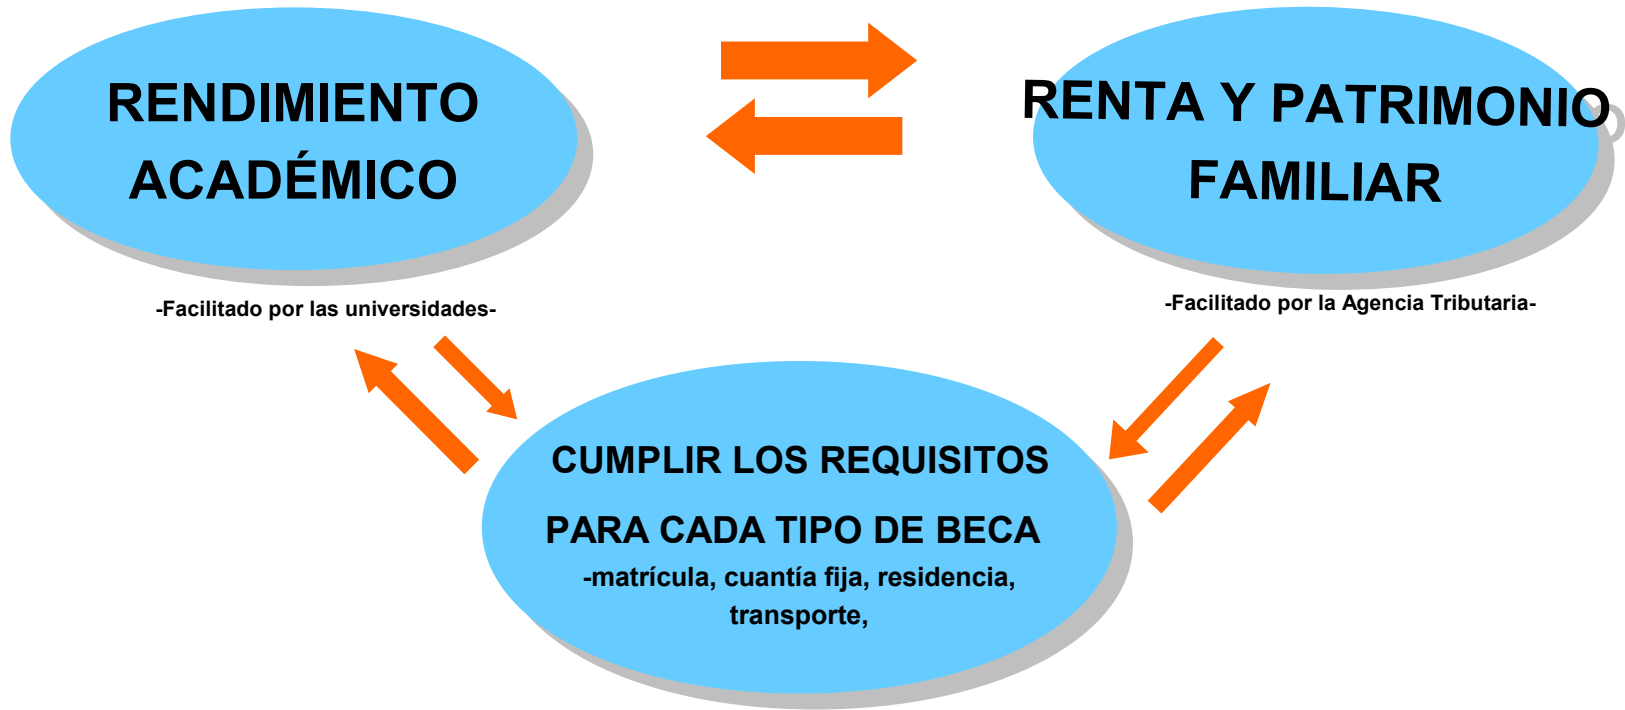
RENDIMIENTO ACADÉMICO

-Facilitado por las universidades-

RENTA Y PATRIMONIO FAMILIAR

-Facilitado por la Agencia Tributaria-

CUMPLIR LOS REQUISITOS

PARA CADA TIPO DE BECA

-matrícula, cuantía fija, residencia, transporte,